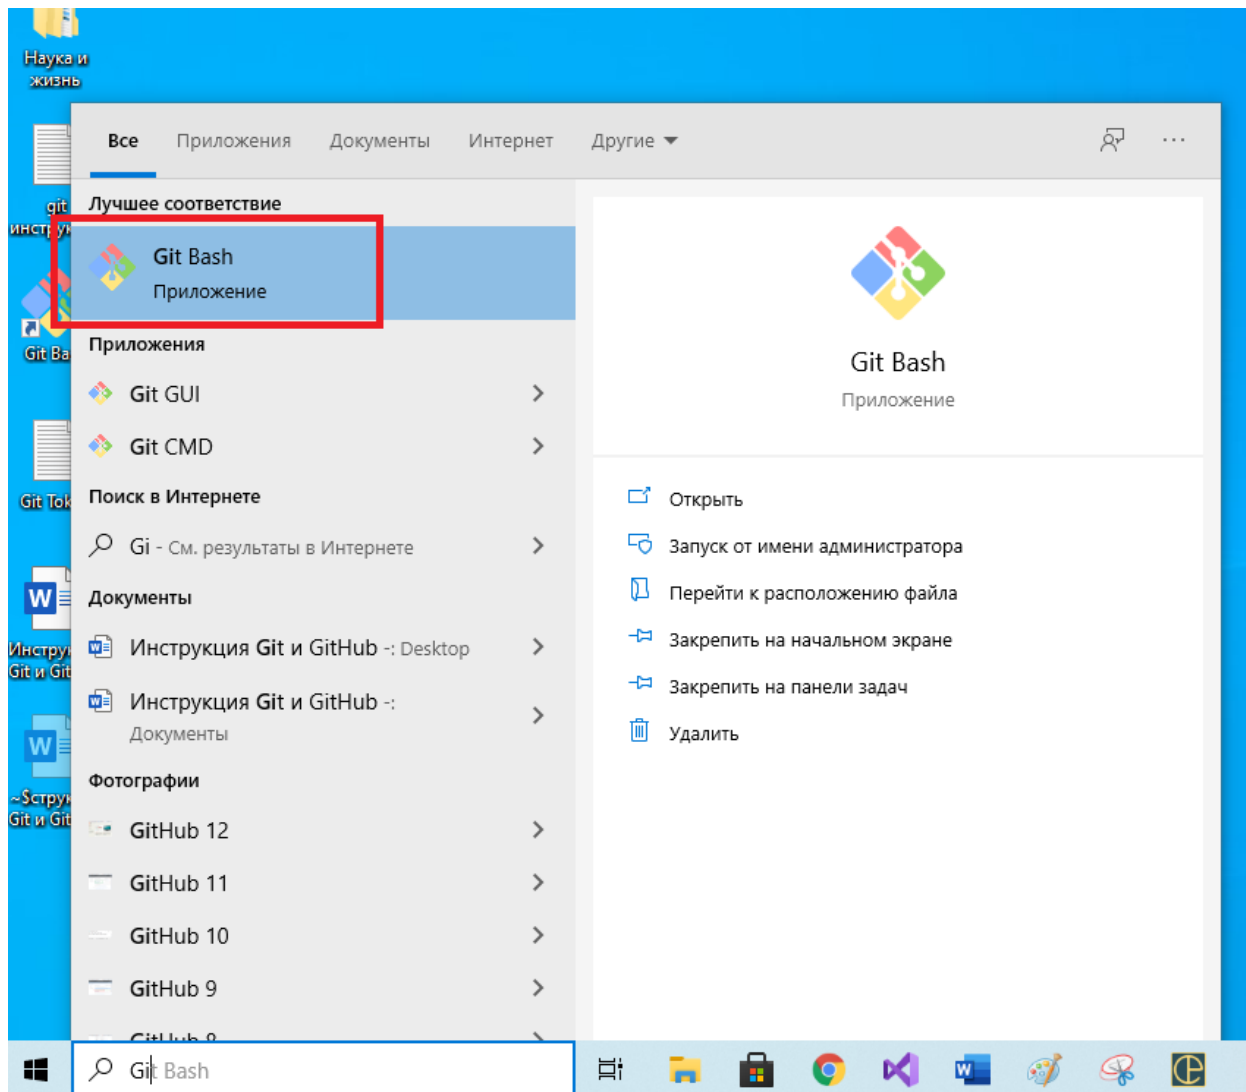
Наука и жизнь

git инстру

Git Ba

Git Tok

Инстру Git и Git

~Струк Git и Git

Все Приложения Документы Интернет Другие

Лучшее соответствие

Git Bash
Приложение

Приложения

Git GUI

Git CMD

Поиск в Интернете

Gi - См. результаты в Интернете

Документы

Инструкция Git и GitHub -: Desktop

Инструкция Git и GitHub -: Документы

Фотографии

GitHub 12

GitHub 11

GitHub 10

GitHub 9

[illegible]

Git Bash
Приложение

Открыть

Запуск от имени администратора

Перейти к расположению файла

Закрепить на начальном экране

Закрепить на панели задач

Удалить

Git Bash